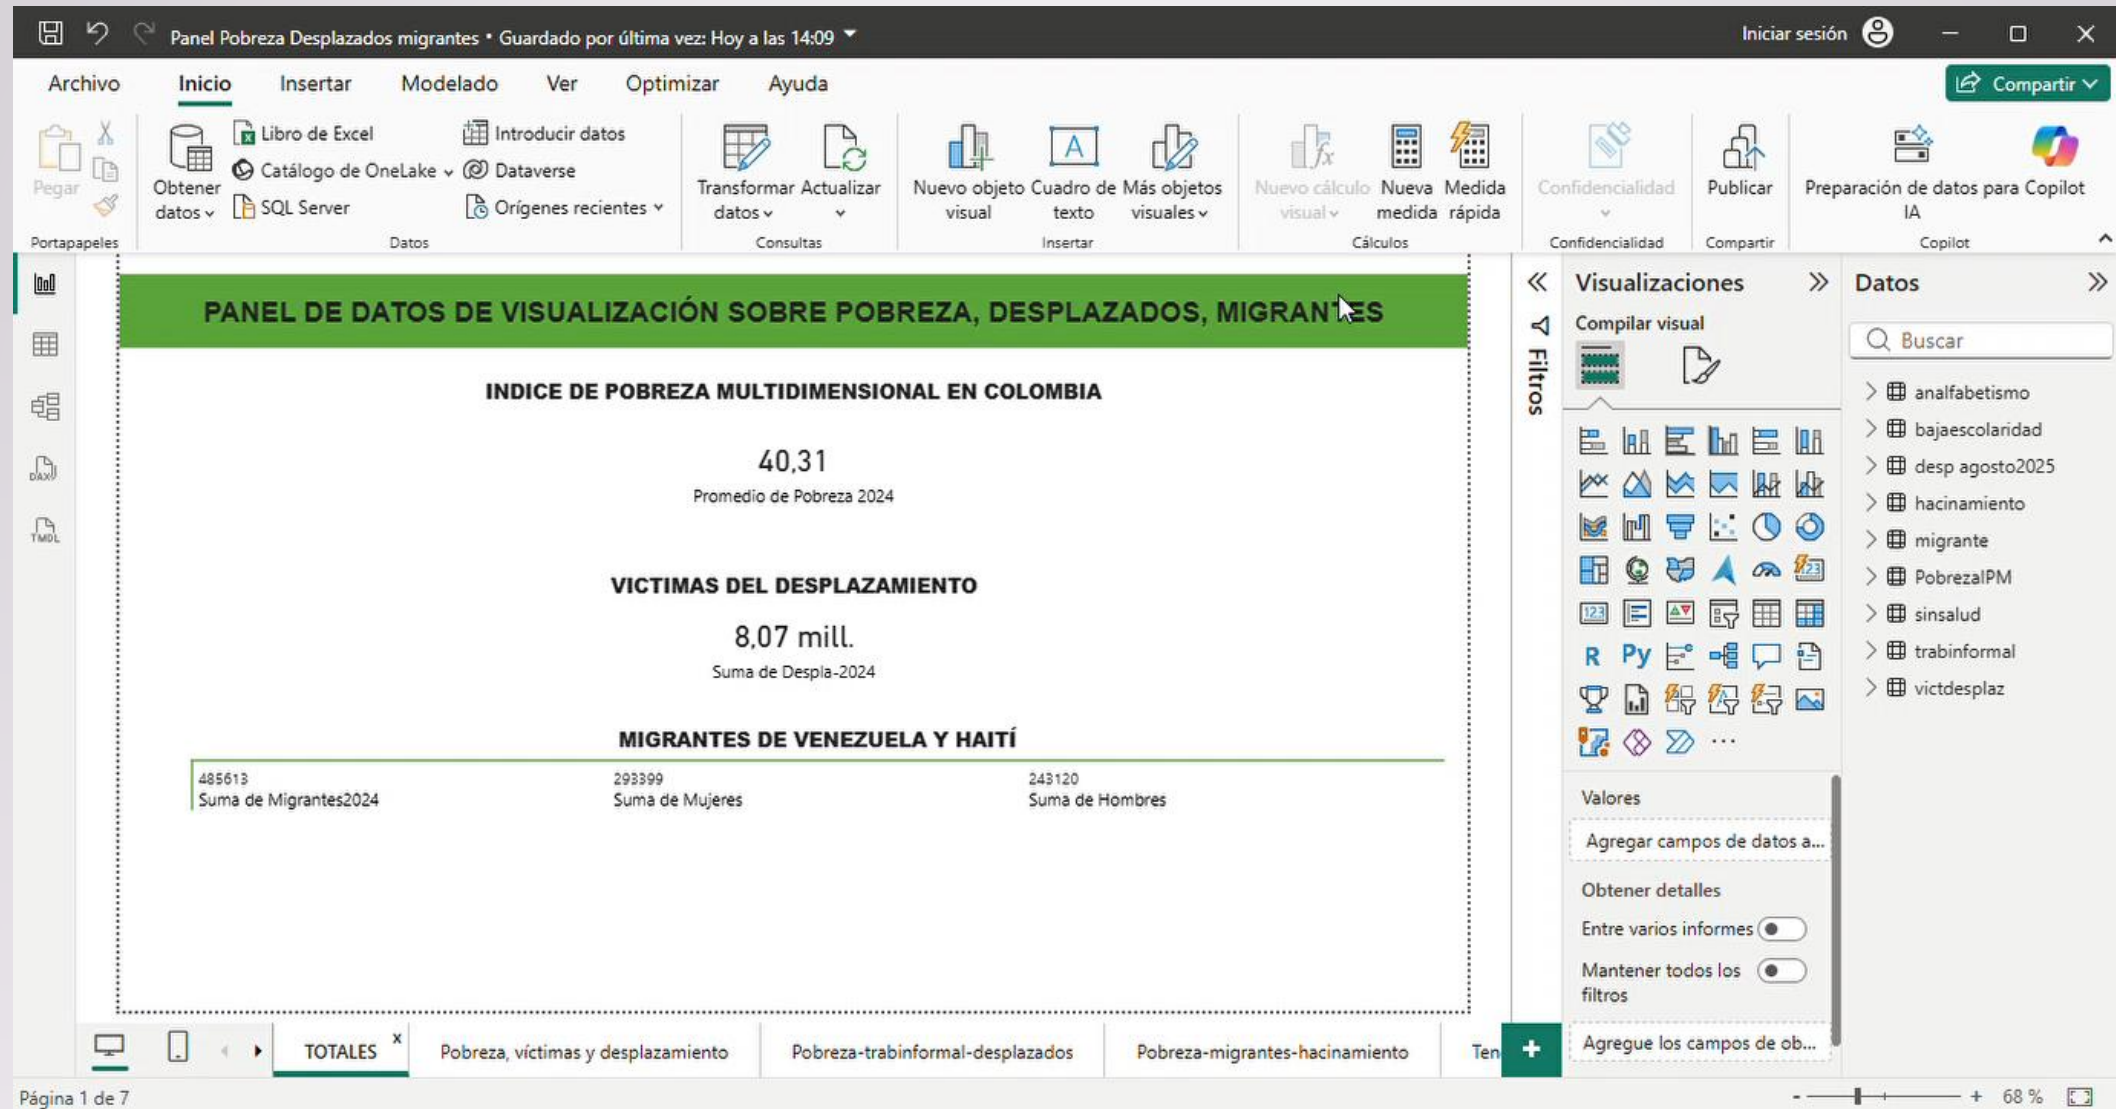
Panel Pobreza Desplazados migrantes • Guardado por última vez: Hoy a las 14:09

Iniciar sesión

Archivo Inicio Insertar Modelado Ver Optimizar Ayuda

Compartir

Pegar
Portapapeles

Obtener datos
Libro de Excel
Catálogo de OneLake
SQL Server
Introducir datos
Dataverse
Orígenes recientes
Datos

Transformar datos
Actualizar
Consultas

Nuevo objeto visual
Cuadro de texto
Más objetos visuales
Insertar

Nuevo cálculo visual
Nueva medida
Medida rápida
Cálculos

Confidencialidad
Confidencialidad

Publicar
Compartir

Preparación de datos para IA
Copilot
Copilot

PANEL DE DATOS DE VISUALIZACIÓN SOBRE POBREZA, DESPLAZADOS, MIGRANTES

INDICE DE POBREZA MULTIDIMENSIONAL EN COLOMBIA

40,31
Promedio de Pobreza 2024

VICTIMAS DEL DESPLAZAMIENTO

8,07 mill.
Suma de Despla-2024

MIGRANTES DE VENEZUELA Y HAITÍ

485613
Suma de Migrantes2024

293399
Suma de Mujeres

243120
Suma de Hombres

Filtros

Visualizaciones

Compilar visual

R Py

Valores

Agregar campos de datos a...

Obtener detalles

Entre varios informes

Mantener todos los filtros

Agregue los campos de ob...

Datos

Buscar

analfabetismo
bajaescolaridad
desp agosto2025
hacinamiento
migrante
PobrezaIPM
sinsalud
trabinformal
victdesplaz

TOTALES
Pobreza, víctimas y desplazamiento
Pobreza-trabinformal-desplazados
Pobreza-migrantes-hacinamiento
Ten

Página 1 de 7

68 %